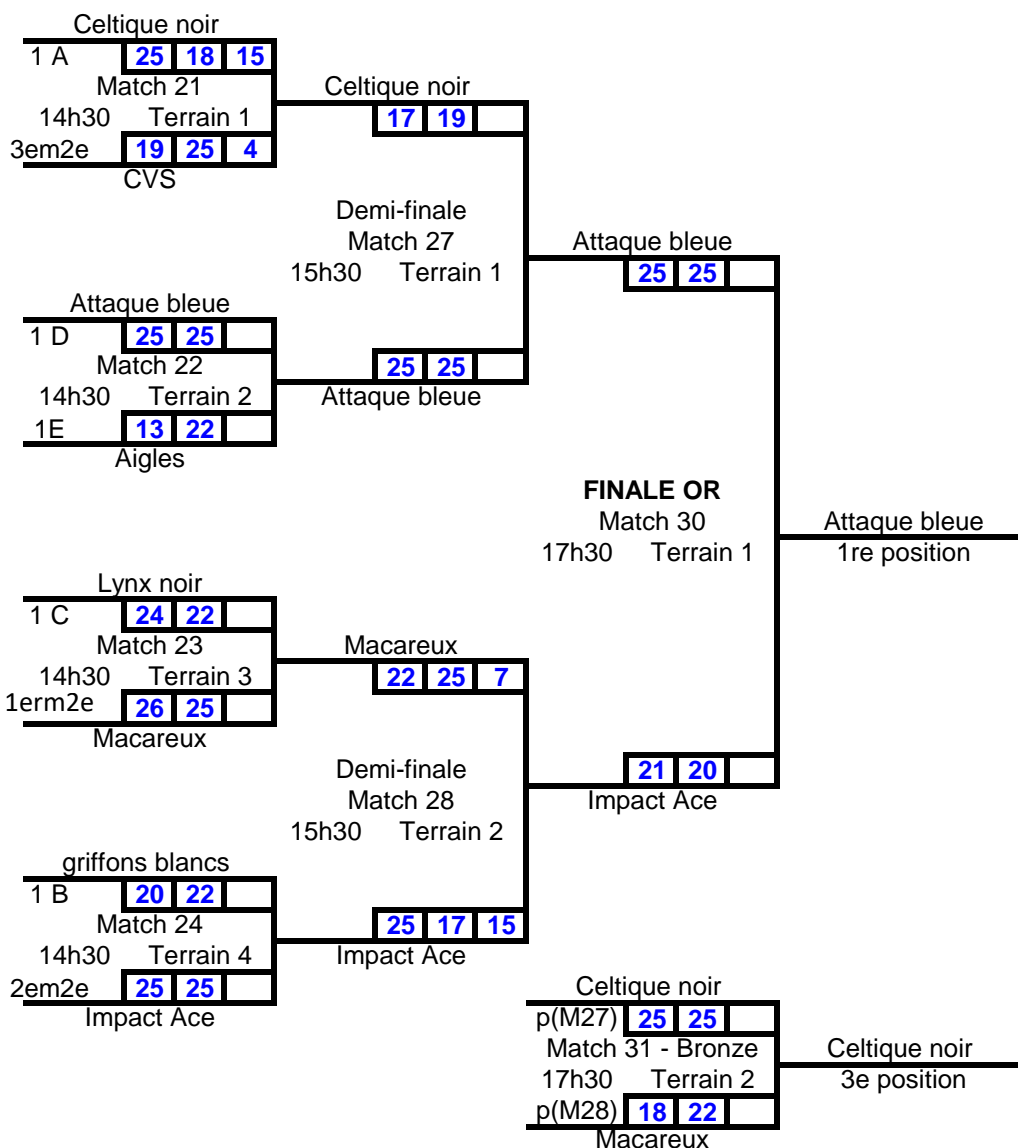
Celtique noir
1 A 25 18 15
Match 21
14h30 Terrain 1
3em2e 19 25 4
CVS

Celtique noir
17 19

Demi-finale
Match 27
15h30 Terrain 1

Attaque bleue
1 D 25 25
Match 22
14h30 Terrain 2
1E 13 22
Aigles

25 25
Attaque bleue

Attaque bleue
25 25

FINALE OR
Match 30
17h30 Terrain 1

Attaque bleue
1re position

Lynx noir
1 C 24 22
Match 23
14h30 Terrain 3
1erm2e 26 25
Macareux

Macareux
22 25 7

Demi-finale
Match 28
15h30 Terrain 2

21 20
Impact Ace

griffons blancs
1 B 20 22
Match 24
14h30 Terrain 4
2em2e 25 25
Impact Ace

25 17 15
Impact Ace

Celtique noir
p(M27) 25 25
Match 31 - Bronze
17h30 Terrain 2
p(M28) 18 22
Macareux

Celtique noir
3e position